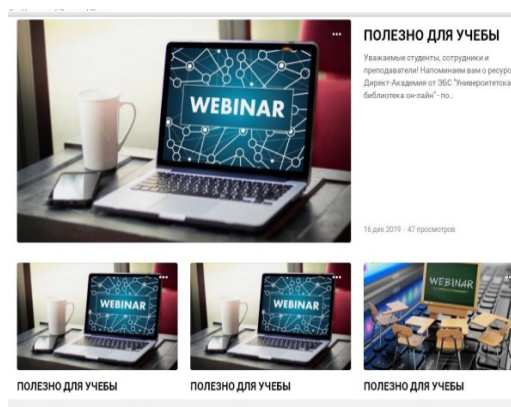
WEBINAR

ПОЛЕЗНО ДЛЯ УЧЕБЫ

Уважаемые студенты, сотрудники и преподаватели! Напоминаем вам о ресурс Директ-Академия от ЭБС "Университетская библиотека он-лайн" - по..

16 дек 2019 · 47 просмотров

WEBINAR

ПОЛЕЗНО ДЛЯ УЧЕБЫ

WEBINAR

ПОЛЕЗНО ДЛЯ УЧЕБЫ

WEBINAR

ПОЛЕЗНО ДЛЯ УЧЕБЫ